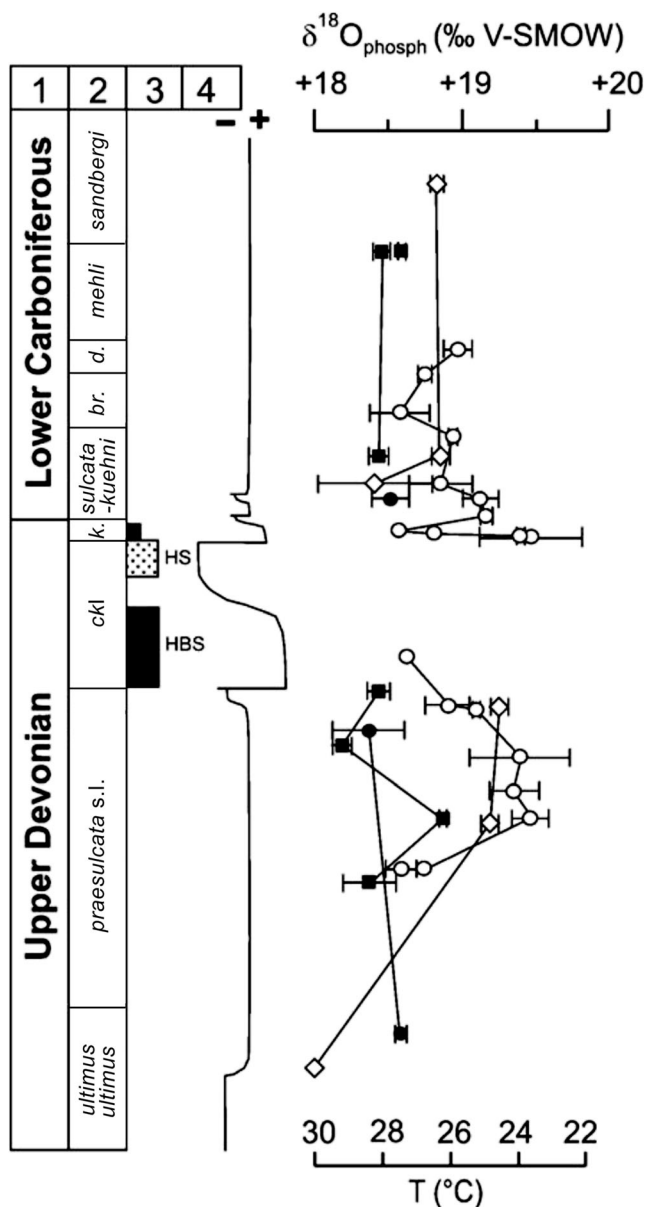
$\delta^{18}O_{phosph}$ (‰ V-SMOW)

+18 +19 +20

| 1 | 2 | 3 | 4 |
|---|---|---|---|
| Lower Carboniferous | sandbergi | | |
| | mehli | | |
| | d. | | |
| | br. | | |
| | sulcata -kuehni | | |
| Upper Devonian | k. | | |
| | ckl | HS | |
| | | HBS | |
| | praesulcata s.l. | | |
| | ultimus ultimus | | |

– +

30 28 26 24 22

T (°C)